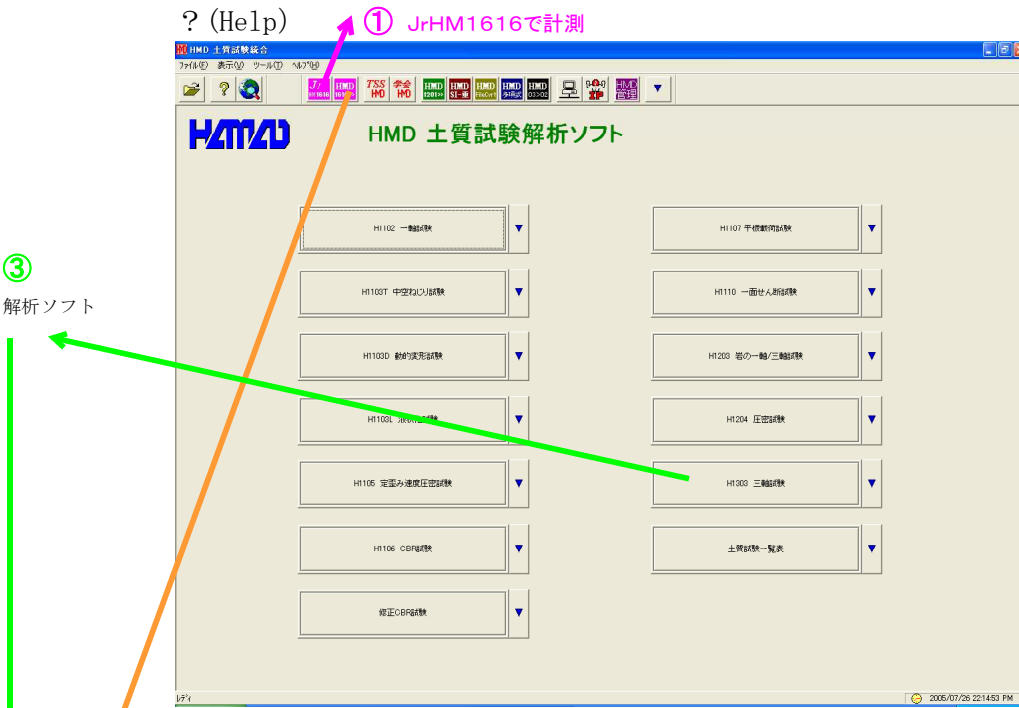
?(Help)

① JrHM1616で計測

HMD 土質試験統合

ファイル(F) 表示(V) ツール(T) ヘルプ(H)

TSS HMD 学会 HMD HMD 1201>> HMD SI-単 HMD FileConv HMD 分割式 HMD 033>02 HMD 管理

HMD

HMD 土質試験解析ソフト

③

解析ソフト

H1102 一軸試験

H1107 平板載荷試験

H1103T 中空ねじり試験

H1110 一面せん断試験

H1103D 動的変形試験

H1203 岩の一軸/三軸試験

H1103L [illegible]試験

H1204 圧密試験

H1105 定歪み速度圧密試験

H1303 三軸試験

H1106 CBR試験

土質試験一覧表

修正CBR試験

レディ

2005/07/26 22:14:53 PM